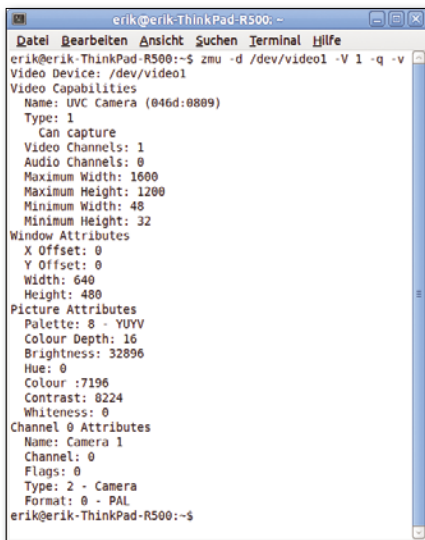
erik@erik-ThinkPad-R500: ~

Datei Bearbeiten Ansicht Suchen Terminal Hilfe

erik@erik-ThinkPad-R500:~$ zmu -d /dev/video1 -V 1 -q -v
Video Device: /dev/video1
Video Capabilities
  Name: UVC Camera (046d:0809)
  Type: 1
    Can capture
  Video Channels: 1
  Audio Channels: 0
  Maximum Width: 1600
  Maximum Height: 1200
  Minimum Width: 48
  Minimum Height: 32
Window Attributes
  X Offset: 0
  Y Offset: 0
  Width: 640
  Height: 480
Picture Attributes
  Palette: 8 - YUYV
  Colour Depth: 16
  Brightness: 32896
  Hue: 0
  Colour :7196
  Contrast: 8224
  Whiteness: 0
Channel 0 Attributes
  Name: Camera 1
  Channel: 0
  Flags: 0
  Type: 2 - Camera
  Format: 0 - PAL
erik@erik-ThinkPad-R500:~$